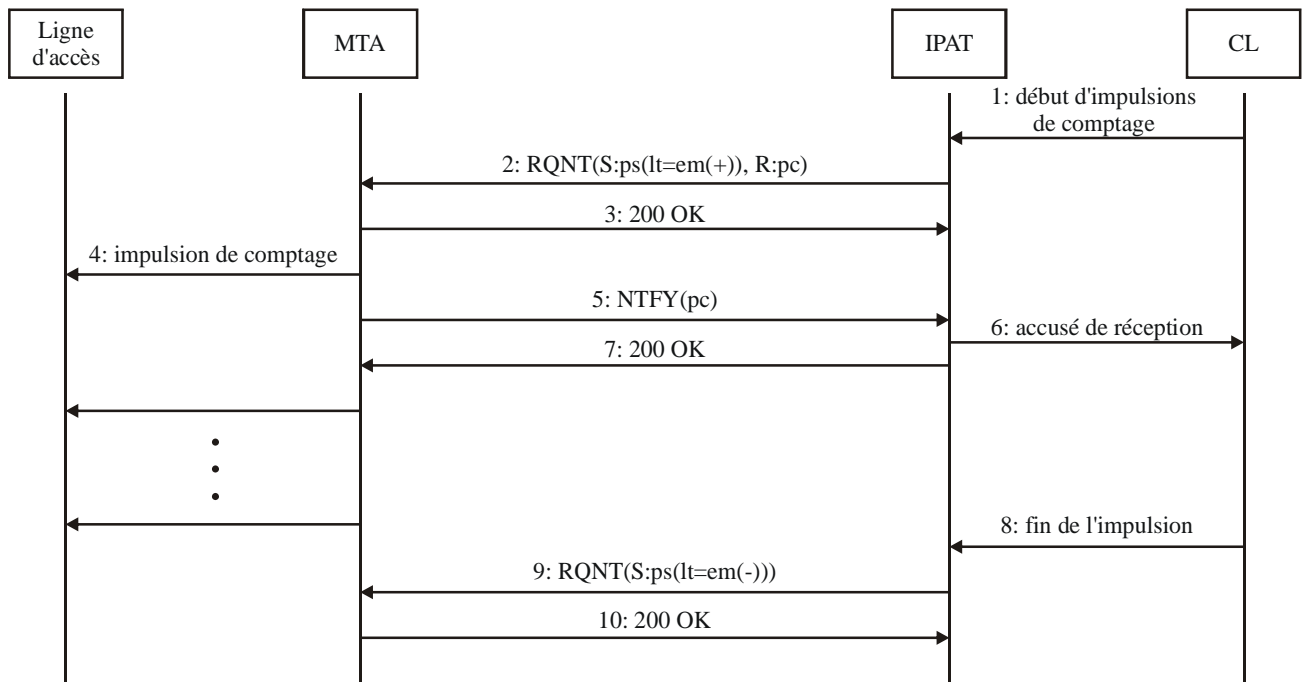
Ligne d'accès

MTA

IPAT

CL

1: début d'impulsions de comptage

2: RQNT(S:ps(lt=em(+)), R:pc)

3: 200 OK

4: impulsion de comptage

5: NTFY(pc)

6: accusé de réception

7: 200 OK

8: fin de l'impulsion

9: RQNT(S:ps(lt=em(-)))

10: 200 OK